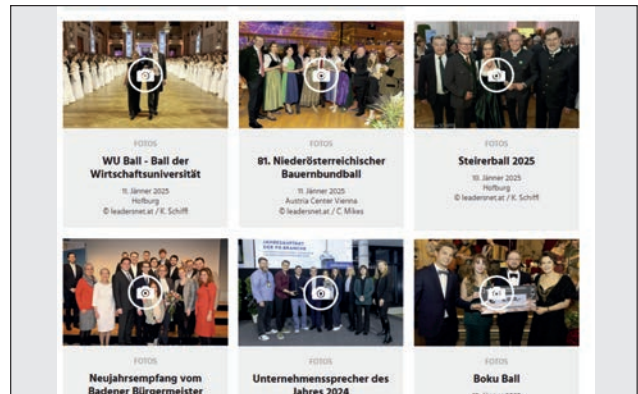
FOTOS

WU Ball - Ball der Wirtschaftsuniversität

11. Jänner 2025
Hofburg
© leadersnet.at / K. Schiffl

FOTOS

81. Niederösterreichischer Bauernbundball

11. Jänner 2025
Austria Center Vienna
© leadersnet.at / C. Mikes

FOTOS

Steirerball 2025

10. Jänner 2025
Hofburg
© leadersnet.at / K. Schiffl

FOTOS

Neujahrsempfang vom Badener Bürgermeister

FOTOS

Unternehmenssprecher des Jahres 2024

FOTOS

Boku Ball